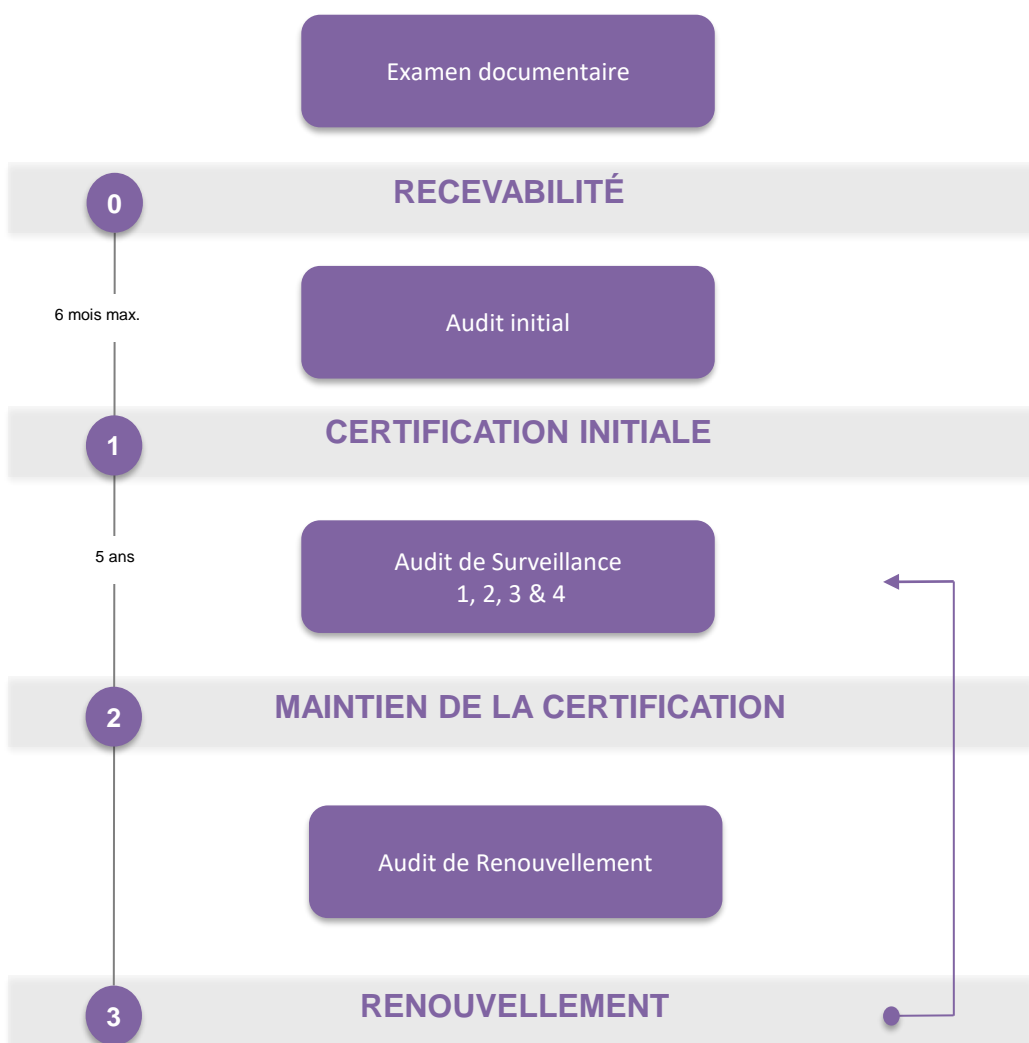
Examen documentaire

0

RECEVABILITÉ

6 mois max.

Audit initial

1

CERTIFICATION INITIALE

5 ans

Audit de Surveillance
1, 2, 3 & 4

2

MAINTIEN DE LA CERTIFICATION

Audit de Renouvellement

3

RENOUVELLEMENT